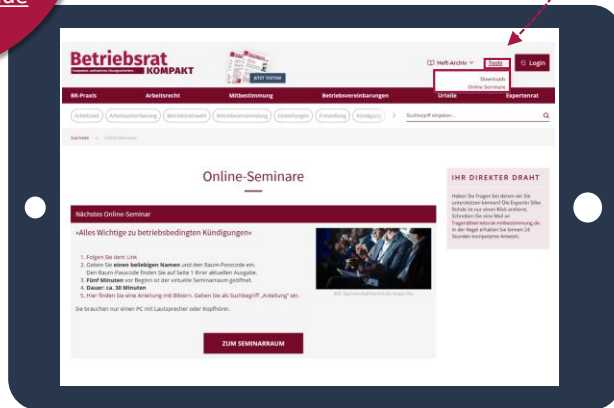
de

Betriebsrat KOMPAKT

JETZT TESTEN!

Heft-Archiv

Tools

Login

Downloads

Online-Seminare

BR-Praxis

Arbeitsrecht

Mitbestimmung

Betriebsvereinbarungen

Urteile

Expertenrat

Arbeitszeit

Arbeitszeiterfassung

Betriebsratswahl

Betriebsversammlung

Einstellungen

Freistellung

Kündigung

Suchbegriff eingeben...

Startseite » Online-Seminare

Online-Seminare

Nächstes Online-Seminar

»Alles Wichtige zu betriebsbedingten Kündigungen«

1. Folgen Sie dem Link
2. Geben Sie einen beliebigen Namen und den Raum-Passcode ein. Den Raum-Passcode finden Sie auf Seite 1 Ihrer aktuellen Ausgabe.
3. Fünf Minuten vor Beginn ist der virtuelle Seminarraum geöffnet.
4. Dauer: ca. 30 Minuten
5. Hier finden Sie eine Anleitung mit Bildern. Geben Sie als Suchbegriff „Anleitung" ein.

Sie brauchen nur einen PC mit Lautsprecher oder Kopfhörer.

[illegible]

ZUM SEMINARRAUM

IHR DIREKTER DRAHT

Haben Sie Fragen bei denen wir Sie unterstützen können? Die Expertin Silke Rohde ist nur einen Klick entfernt. Schreiben Sie eine Mail an fragen@betriebsrat-mitbestimmung.de in der Regel erhalten Sie binnen 24 Stunden kompetente Antwort.